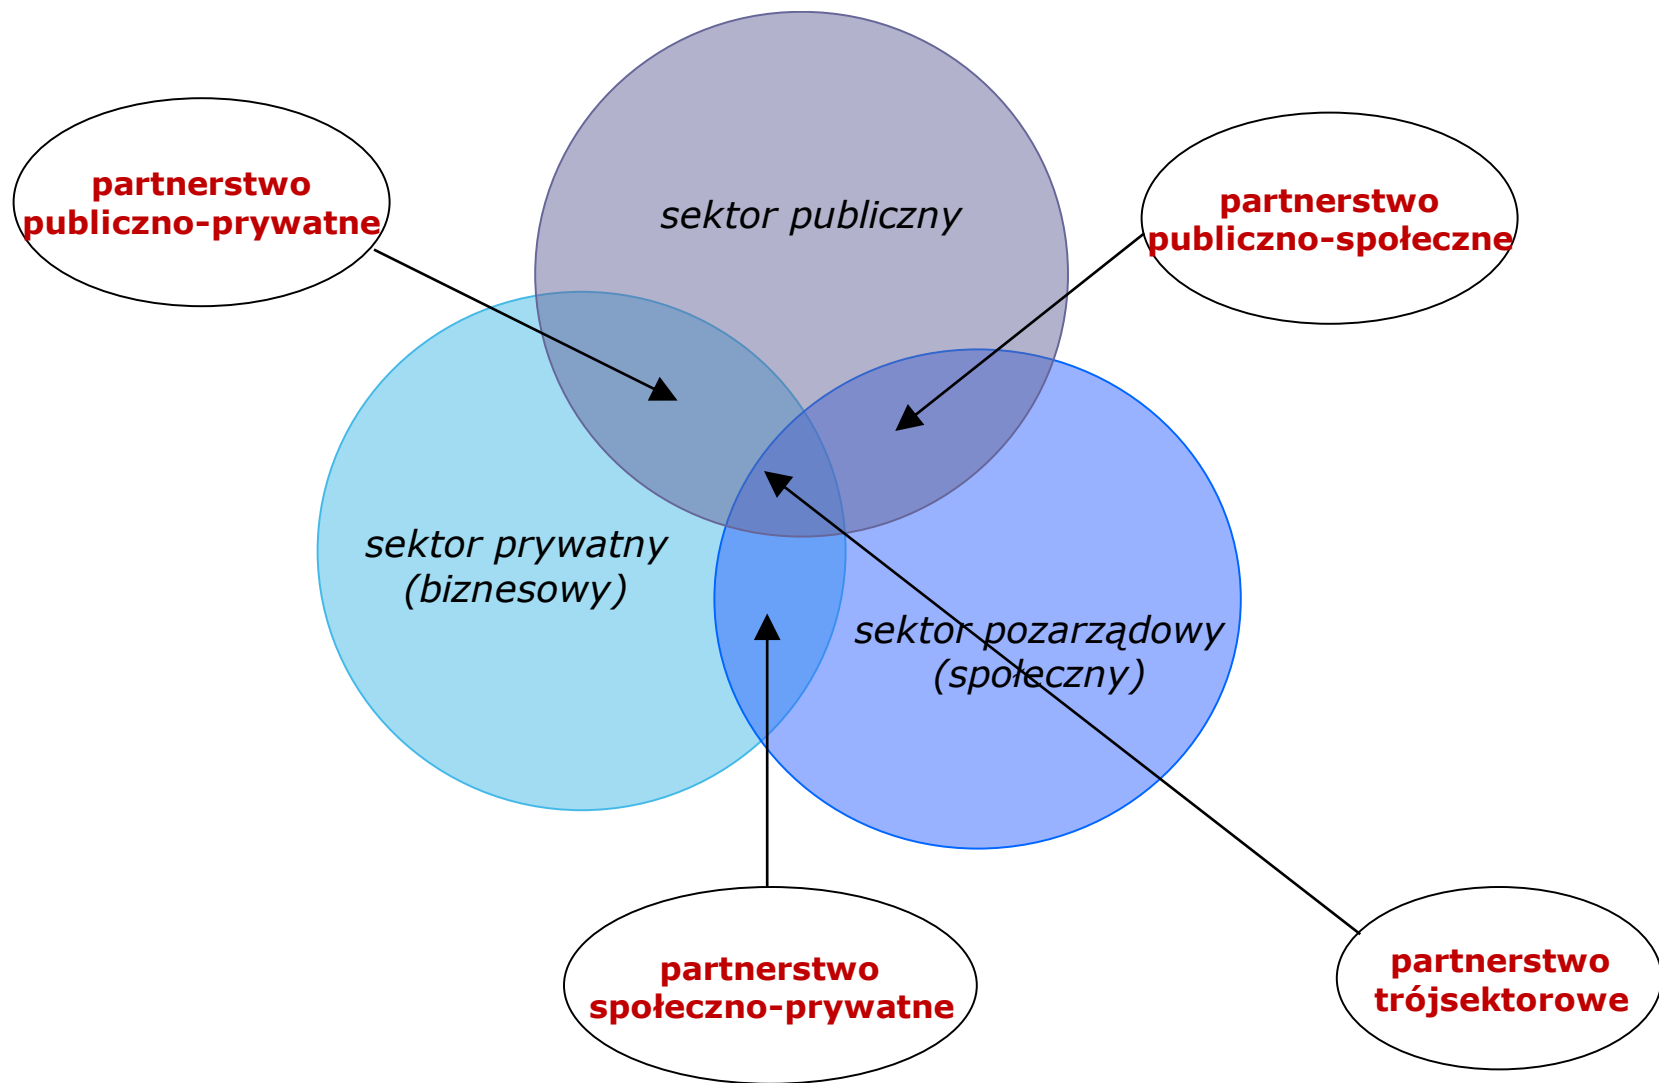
partnerstwo publiczno-prywatne

sektor publiczny

partnerstwo publiczno-społeczne

sektor prywatny (biznesowy)

sektor pozarządowy (społeczny)

partnerstwo społeczno-prywatne

partnerstwo trójsektorowe